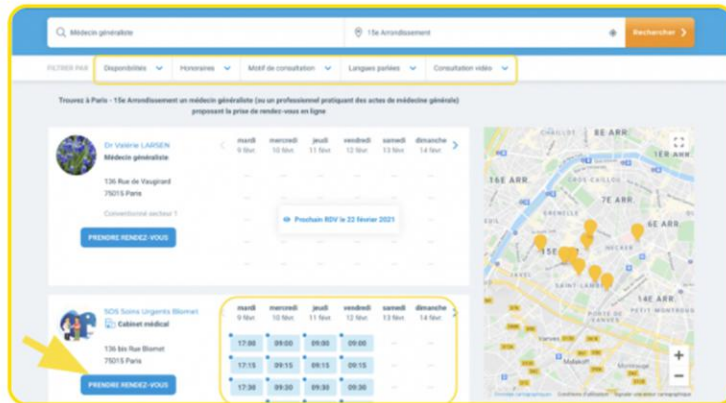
Médecin généraliste

15e Arrondissement

Rechercher

FILTRER PAR

Disponibilités

Honoraires

Motif de consultation

Langues parlées

Consultation vidéo

Trouvez à Paris - 15e Arrondissement un médecin généraliste (ou un professionnel pratiquant des actes de médecine générale) proposant la prise de rendez-vous en ligne

Dr Valérie LARSEN
Médecin généraliste

136 Rue de Vaugirard
75015 Paris

Conventionné secteur 1

PRENDRE RENDEZ-VOUS

| mardi 9 févr. | mercredi 10 févr. | jeudi 11 févr. | vendredi 12 févr. | samedi 13 févr. | dimanche 14 févr. |
|---|---|---|---|---|---|

Prochain RDV le 22 février 2021

SOS Soins Urgents Blomet
Cabinet médical

136 bis Rue Blomet
75015 Paris

PRENDRE RENDEZ-VOUS

| mardi 9 févr. | mercredi 10 févr. | jeudi 11 févr. | vendredi 12 févr. | samedi 13 févr. | dimanche 14 févr. |
|---|---|---|---|---|---|
| 17:00 | 09:00 | 09:00 | 09:00 | - | - |
| 17:15 | 09:15 | 09:15 | 09:15 | - | - |
| 17:30 | 09:30 | 09:30 | 09:30 | - | - |

8E ARR.
16E ARR.
6E ARR.
15E
14E ARR.
GRENELLE
NECKER
SAINT-LAMBERT
PETIT MONTROUGE
Vanves
Malakoff
Données cartographiques